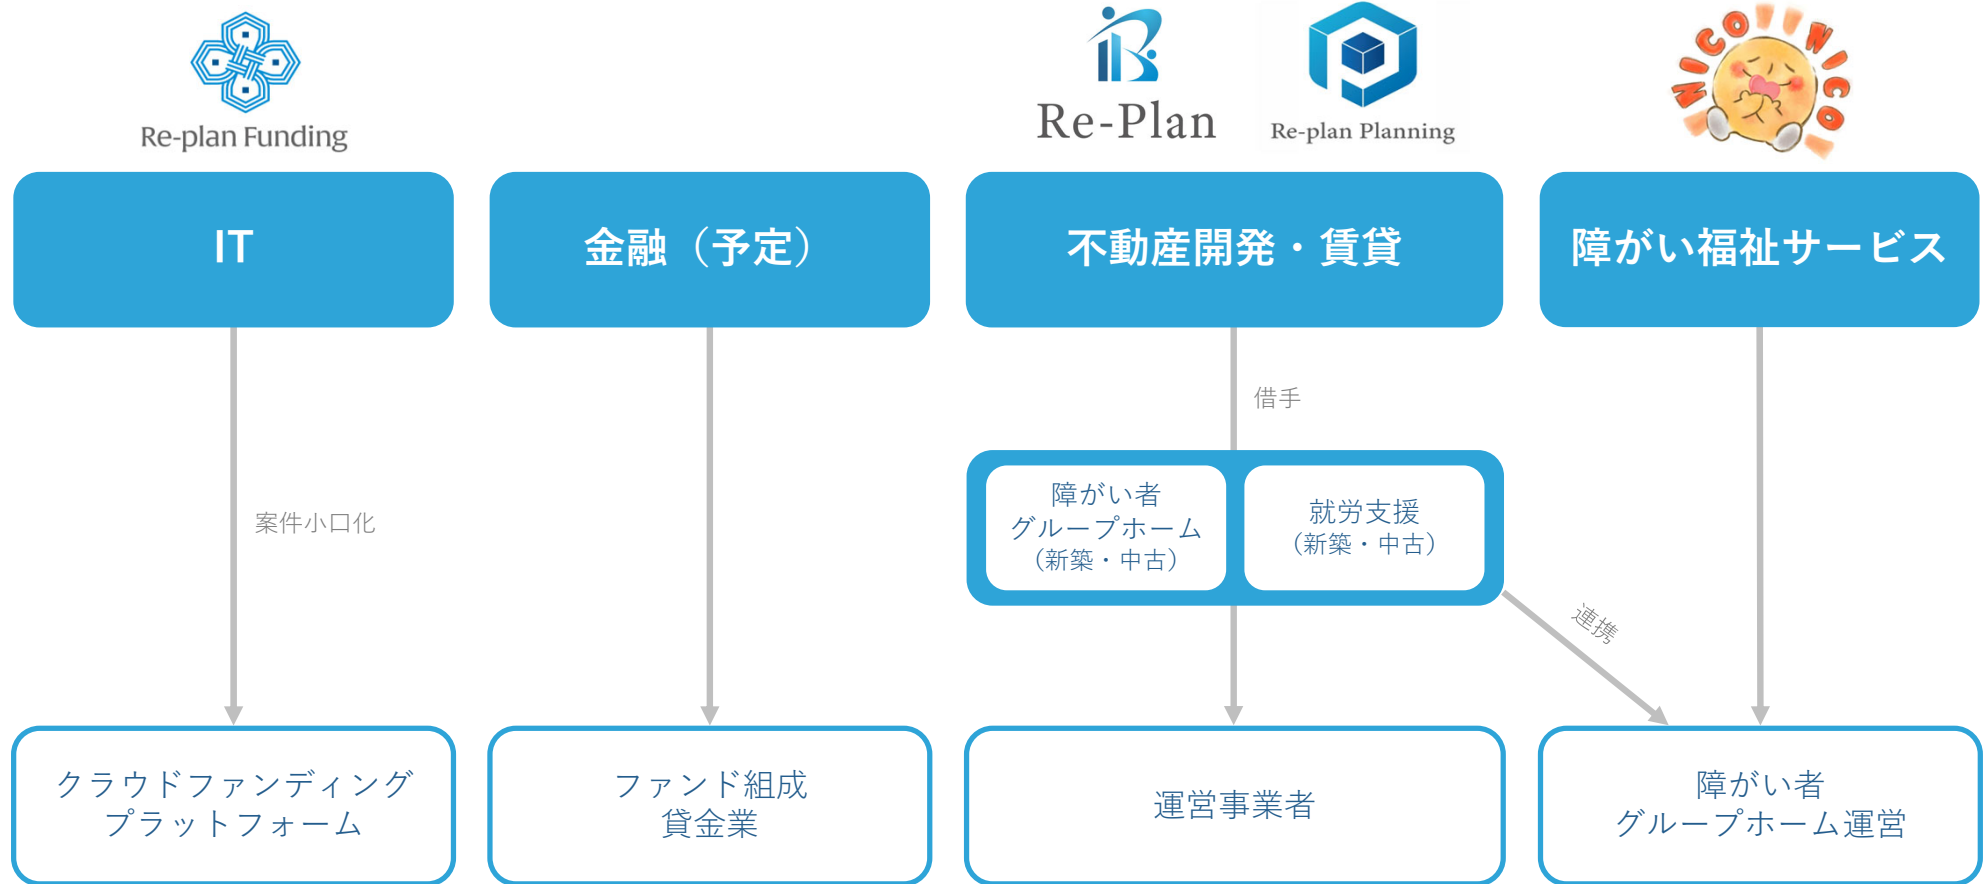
Re-plan Funding

Re-Plan

Re-plan Planning

NICO NICO

IT

金融（予定）

不動産開発・賃貸

障がい福祉サービス

借手

案件小口化

障がい者
グループホーム
（新築・中古）

就労支援
（新築・中古）

連携

クラウドファンディング
プラットフォーム

ファンド組成
貸金業

運営事業者

障がい者
グループホーム運営